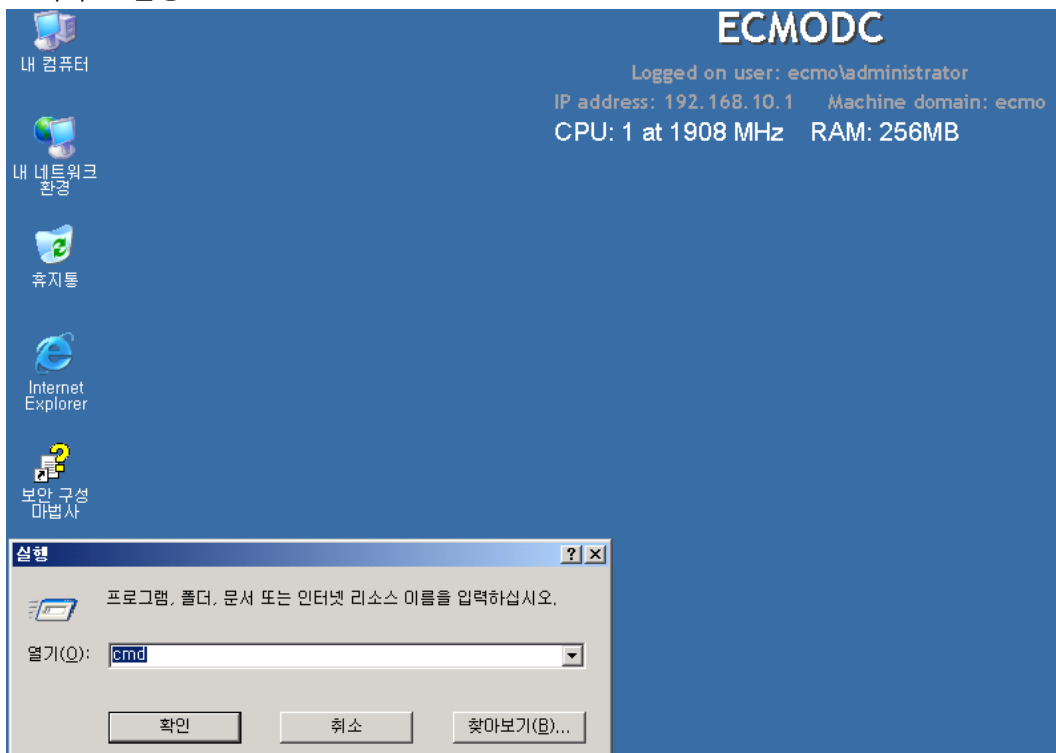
내 컴퓨터

내 네트워크 환경

휴지통

Internet Explorer

보안 구성 마법사

ECMODC

Logged on user: ecmo\administrator

IP address: 192.168.10.1 Machine domain: ecmo

CPU: 1 at 1908 MHz RAM: 256MB

실행

? ×

프로그램, 폴더, 문서 또는 인터넷 리소스 이름을 입력하십시오.

열기(O): cmd

확인 취소 찾아보기(B)...